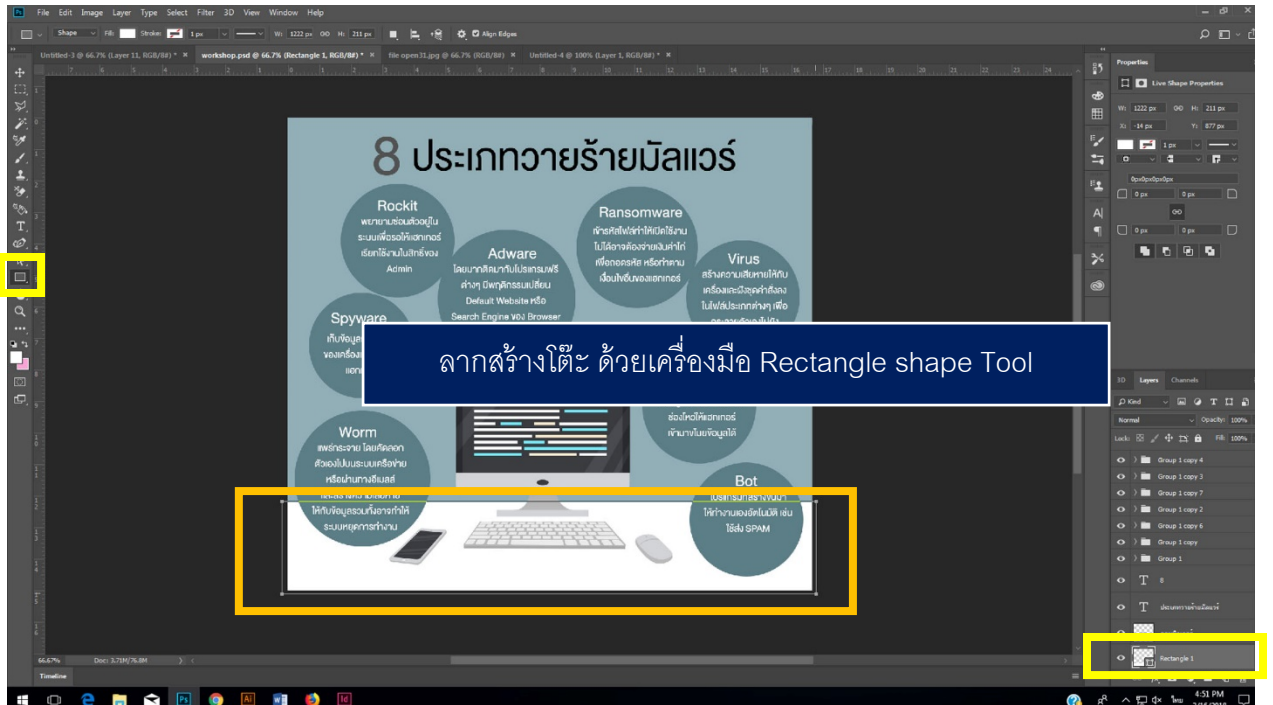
Ps File Edit Image Layer Type Select Filter 3D View Window Help

Shape Fill: Stroke: 1 px W: 1222 px H: 211 px Align Edges

Untitled-3 @ 66.7% (Layer 11, RGB/8#) * × workshop.psd @ 66.7% (Rectangle 1, RGB/8#) * × file open31.jpg @ 66.7% (RGB/8#) × Untitled-4 @ 100% (Layer 1, RGB/8#) * ×

8 ประเภทวายร้ายมัลแวร์

Rockit
พยายามซ่อนตัวอยู่ในระบบเพื่อรอให้แฮกเกอร์เรียกใช้งานในสิทธิ์ของ Admin

Adware
โฆษณาแฝงมากับโปรแกรมฟรีต่างๆ มีพฤติกรรมเปลี่ยน Default Website หรือ Search Engine ของ Browser

Ransomware
เข้ารหัสไฟล์ทำให้เปิดใช้งานไม่ได้อาจต้องจ่ายเงินค่าไถ่เพื่อถอดรหัส หรือทำตามเงื่อนไขอื่นของแฮกเกอร์

Virus
สร้างความเสียหายให้กับเครื่องและมีชุดคำสั่งลงในไฟล์ประเภทต่างๆ เพื่อ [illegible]

Spyware
เก็บข้อมูล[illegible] ของเครื่อง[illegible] แฮก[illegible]

ลากสร้างโต๊ะ ด้วยเครื่องมือ Rectangle shape Tool

ช่องโหว่ให้แฮกเกอร์เข้ามาขโมยข้อมูลได้

Worm
แพร่กระจาย โดยคัดลอกตัวเองไปบนระบบเครือข่าย หรือผ่านทางอีเมลล์ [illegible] ให้กับข้อมูลรวมทั้งอาจทำให้ระบบหยุดการทำงาน

Bot
โปรแกรมที่สร้างขึ้นมาให้ทำงานเองอัตโนมัติ เช่น ใช้ส่ง SPAM

Properties
Live Shape Properties
W: 1222 px H: 211 px
X: -14 px Y: 877 px
1 px
0px0px0px0px
0 px 0 px
0 px 0 px

3D Layers Channels
Kind
Normal Opacity: 100%
Lock: Fill: 100%
Group 1 copy 4
Group 1 copy 3
Group 1 copy 7
Group 1 copy 2
Group 1 copy 6
Group 1 copy
Group 1
8
ประเภทวายร้ายมัลแวร์
Rectangle 1

66.67% Doc: 3.71M/76.8M
Timeline

4:51 PM